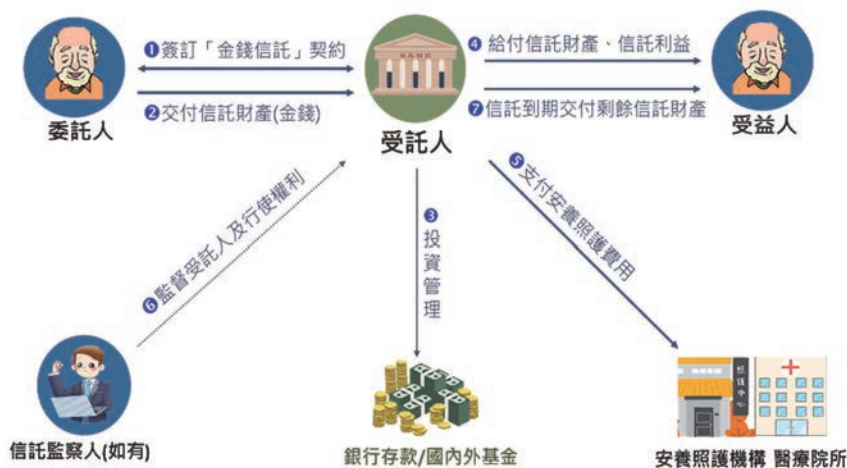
❶簽訂「金錢信託」契約

❷交付信託財產(金錢)

委託人

BANK

受託人

❹給付信託財產、信託利益

❼信託到期交付剩餘信託財產

受益人

❻監督受託人及行使權利

❸投資管理

❺支付安養照護費用

信託監察人(如有)

銀行存款/國內外基金

安養照護機構 醫療院所